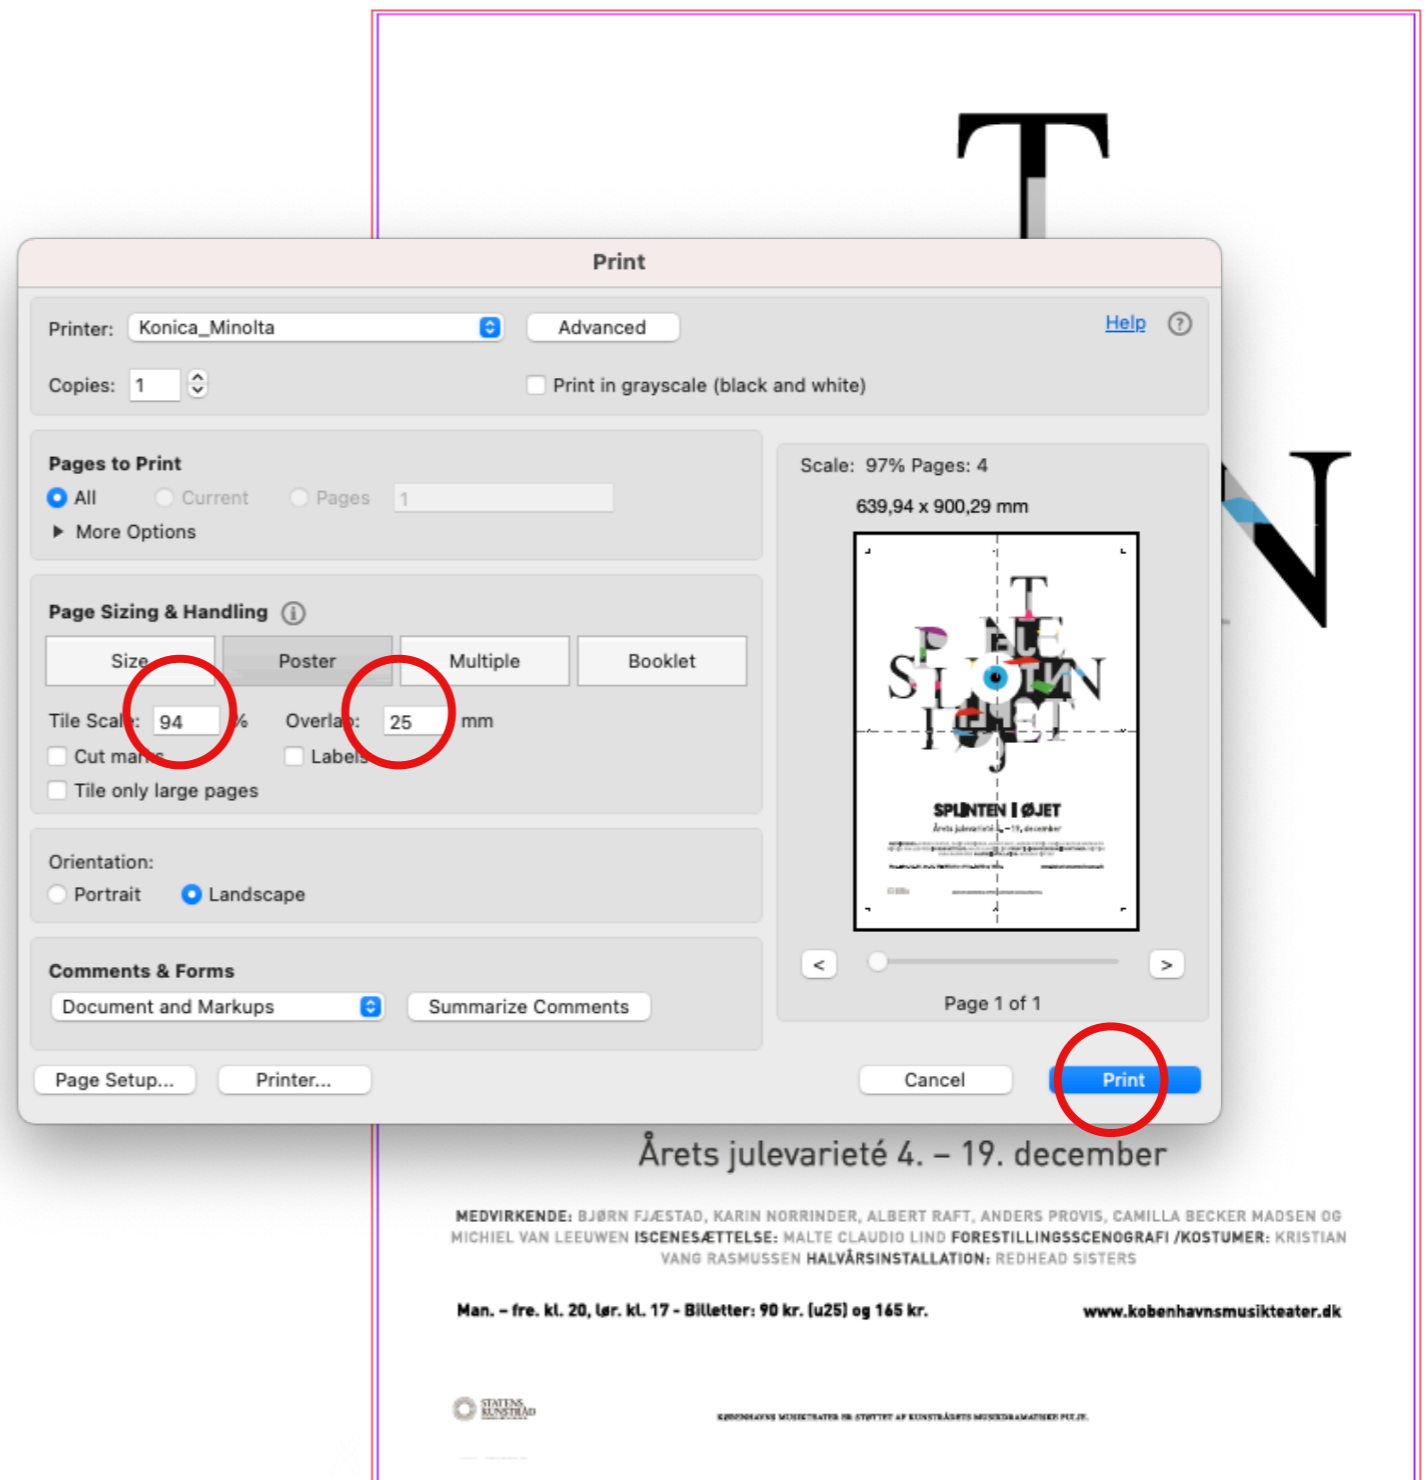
Print

Printer: Konica_Minolta
Advanced
Help ?
Copies: 1
Print in grayscale (black and white)

Pages to Print
All Current Pages 1
More Options

Page Sizing & Handling
Size Poster Multiple Booklet
Tile Scale: 94 %
Overlap: 25 mm
Cut marks
Labels
Tile only large pages

Orientation:
Portrait Landscape

Comments & Forms
Document and Markups
Summarize Comments

Scale: 97% Pages: 4
639,94 x 900,29 mm

SPLINTEN I ØJET

Page 1 of 1

Page Setup...
Printer...
Cancel
Print

Årets julevarieté 4. – 19. december

MEDVIRKENDE: BJØRN FJÆSTAD, KARIN NORRINDER, ALBERT RAFT, ANDERS PROVIS, CAMILLA BECKER MADSEN OG MICHIEL VAN LEEUWEN ISCENESÆTTELSE: MALTE CLAUDIO LIND FORESTILLINGSSCENOGRAFI /KOSTUMER: KRISTIAN VANG RASMUSSEN HALVÅRSINSTALLATION: REDHEAD SISTERS

Man. – fre. kl. 20, lør. kl. 17 - Billetter: 90 kr. (u25) og 165 kr.
www.kobenhavnsmusikteater.dk

STATENS KUNSTRÅD

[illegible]